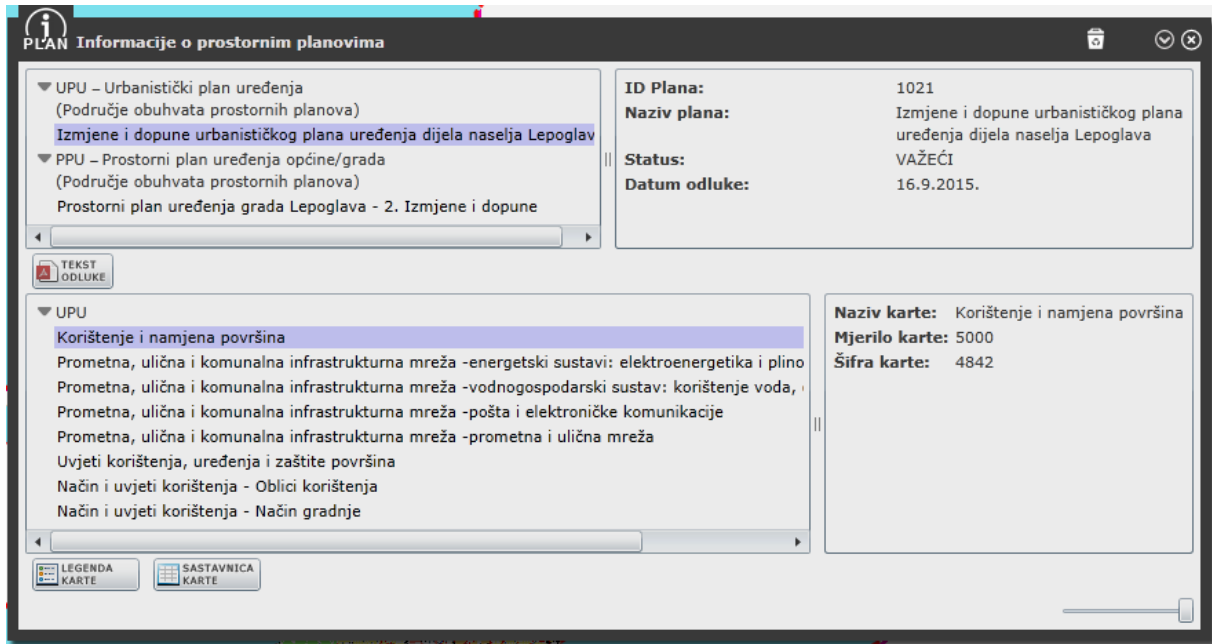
PLAN Informacije o prostornim planovima

UPU – Urbanistički plan uređenja
(Područje obuhvata prostornih planova)
Izmjene i dopune urbanističkog plana uređenja dijela naselja Lepoglav
PPU – Prostorni plan uređenja općine/grada
(Područje obuhvata prostornih planova)
Prostorni plan uređenja grada Lepoglava - 2. Izmjene i dopune

| | |
|---|---|
| **ID Plana:** | 1021 |
| **Naziv plana:** | Izmjene i dopune urbanističkog plana uređenja dijela naselja Lepoglava |
| **Status:** | VAŽEĆI |
| **Datum odluke:** | 16.9.2015. |

TEKST ODLUKE

UPU
Korištenje i namjena površina
Prometna, ulična i komunalna infrastrukturna mreža -energetski sustavi: elektroenergetika i plino
Prometna, ulična i komunalna infrastrukturna mreža -vodnogospodarski sustav: korištenje voda,
Prometna, ulična i komunalna infrastrukturna mreža -pošta i elektroničke komunikacije
Prometna, ulična i komunalna infrastrukturna mreža -prometna i ulična mreža
Uvjeti korištenja, uređenja i zaštite površina
Način i uvjeti korištenja - Oblici korištenja
Način i uvjeti korištenja - Način gradnje

| | |
|---|---|
| **Naziv karte:** | Korištenje i namjena površina |
| **Mjerilo karte:** | 5000 |
| **Šifra karte:** | 4842 |

LEGENDA KARTE
SASTAVNICA KARTE